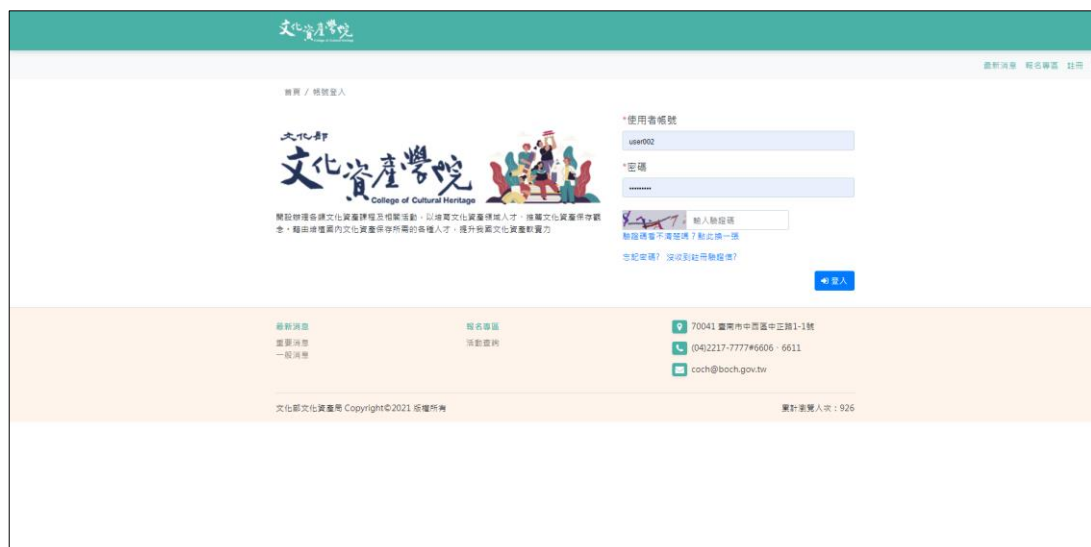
文化資產學院

最新消息 報名專區 註冊

首頁 / 帳號登入

文化部
文化資產學院
College of Cultural Heritage

開設辦理各類文化資產課程及相關活動，以培育文化資產領域人才、推廣文化資產保存觀念，藉由培植國內文化資產保存所需的各種人才，提升我國文化資產軟實力

*使用者帳號
user002
*密碼
••••••••••
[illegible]
輸入驗證碼
驗證碼看不清楚嗎？點此換一張
忘記密碼？ 沒收到註冊驗證信?
登入

最新消息
重要消息
一般消息

報名專區
活動資訊

70041 臺南市中西區中正路1-1號
(04)2217-7777#6606、6611
coch@boch.gov.tw

文化部文化資產局 Copyright©2021 版權所有

累計瀏覽人次：926